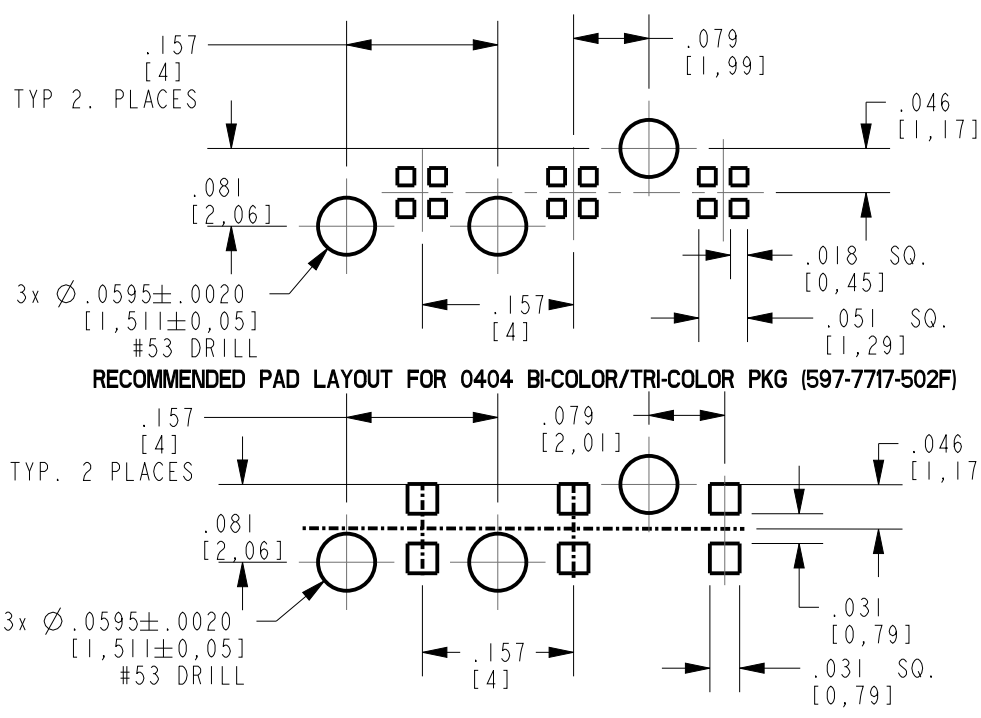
.157
[4]
TYP 2. PLACES

.079
[1,99]

.046
[1,17]

.081
[2,06]

.018 SQ.
[0,45]

3x $\varnothing$ .0595$\pm$.0020
[1,511$\pm$0,05]
#53 DRILL

.157
[4]

.051 SQ.
[1,29]

RECOMMENDED PAD LAYOUT FOR 0404 BI-COLOR/TRI-COLOR PKG (597-7717-502F)

.157
[4]
TYP. 2 PLACES

.079
[2,01]

.046
[1,17]

.081
[2,06]

3x $\varnothing$ .0595$\pm$.0020
[1,511$\pm$0,05]
#53 DRILL

.031
[0,79]

.157
[4]

.031 SQ.
[0,79]